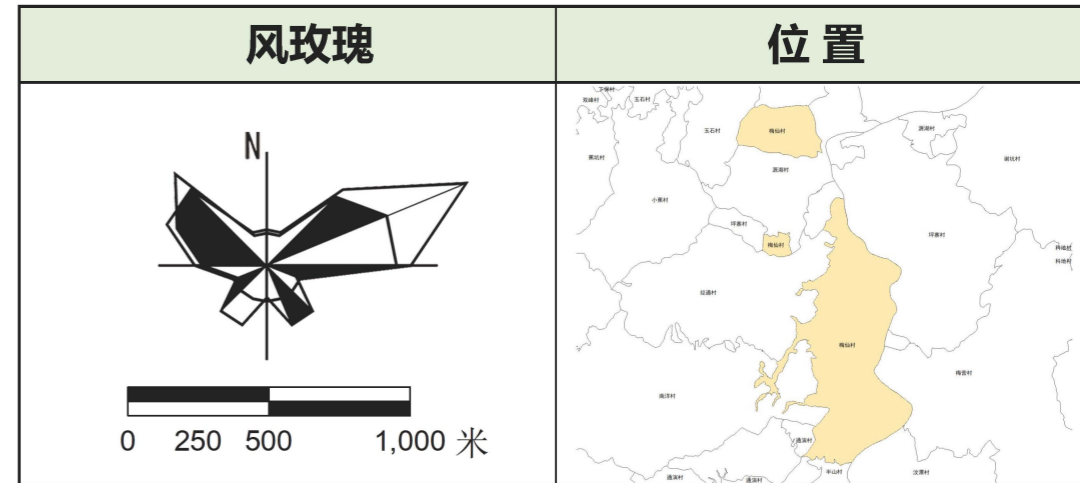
| 风玫瑰 | 位 置 |
|---|---|
| N<br>0 250 500 1,000 米 | 玉石村<br>梅仙村<br>源湖村<br>谢坑村<br>黄坑村<br>小黄村<br>坪塘村<br>梅仙村<br>坪善村<br>坛道村<br>梅仙村<br>梅营村<br>南洋村<br>通溪村<br>半山村<br>汶潭村<br>通溪村 |